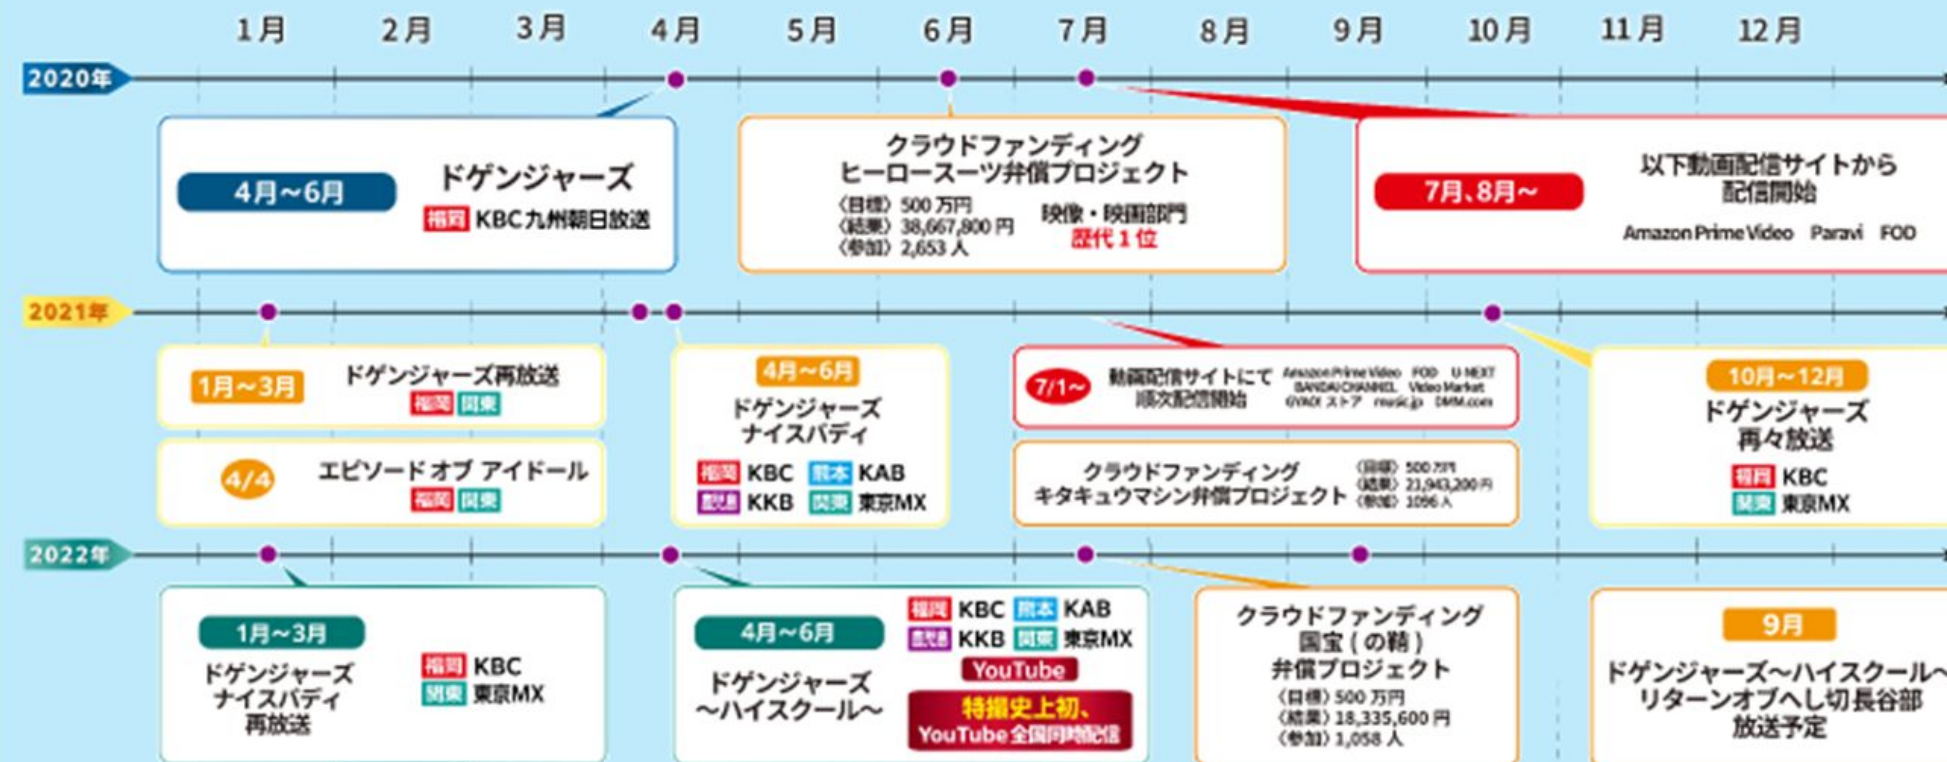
1月 2月 3月 4月 5月 6月 7月 8月 9月 10月 11月 12月

2020年

4月～6月
ドゲンジャーズ
福岡 KBC九州朝日放送

クラウドファンディング
ヒーロースーツ弁償プロジェクト
〈目標〉500万円
〈結果〉38,667,800円
〈参加〉2,653人
映像・映画部門
歴代1位

7月、8月～
以下動画配信サイトから配信開始
Amazon Prime Video Paravi FOD

2021年

1月～3月
ドゲンジャーズ再放送
福岡 関東

4/4
エピソード オブ アイドール
福岡 関東

4月～6月
ドゲンジャーズ
ナイスバディ
福岡 KBC 熊本 KAB
鹿児島 KKB 関東 東京MX

7/1～
動画配信サイトにて順次配信開始
Amazon Prime Video FOD U-NEXT BANDAI CHANNEL Video Market GYAO! ストア music.jp DMM.com

クラウドファンディング
キタキュウマシン弁償プロジェクト
〈目標〉500万円
〈結果〉21,943,200円
〈参加〉1096人

10月～12月
ドゲンジャーズ
再々放送
福岡 KBC
関東 東京MX

2022年

1月～3月
ドゲンジャーズ
ナイスバディ
再放送
福岡 KBC
関東 東京MX

4月～6月
ドゲンジャーズ
～ハイスクール～
福岡 KBC 熊本 KAB
鹿児島 KKB 関東 東京MX
YouTube
特撮史上初、
YouTube全国同時配信

クラウドファンディング
国宝（の鞘）
弁償プロジェクト
〈目標〉500万円
〈結果〉18,335,600円
〈参加〉1,058人

9月
ドゲンジャーズ～ハイスクール～
リターンオブへし切長谷部
放送予定